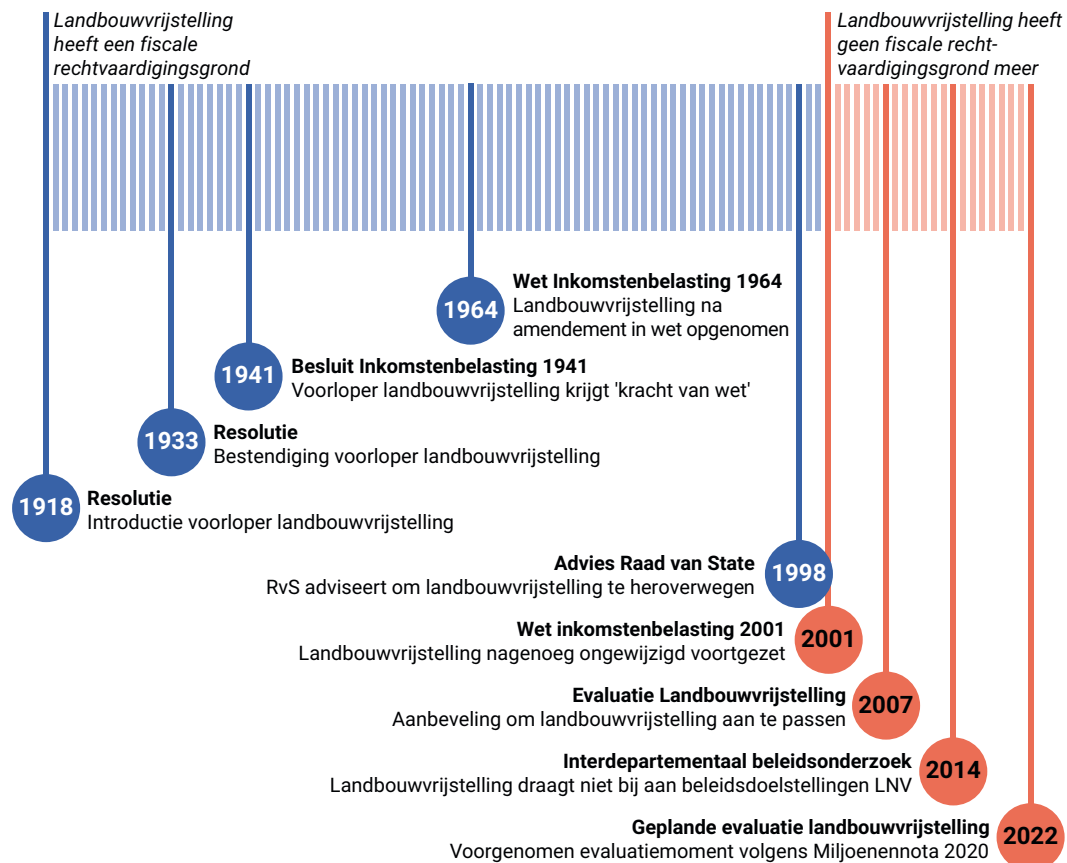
Landbouwvrijstelling heeft een fiscale rechtvaardigingsgrond

Landbouwvrijstelling heeft geen fiscale rechtvaardigingsgrond meer

1964 **Wet Inkomstenbelasting 1964**
Landbouwvrijstelling na amendement in wet opgenomen

1941 **Besluit Inkomstenbelasting 1941**
Voorloper landbouwvrijstelling krijgt 'kracht van wet'

1933 **Resolutie**
Bestendiging voorloper landbouwvrijstelling

1918 **Resolutie**
Introductie voorloper landbouwvrijstelling

**Advies Raad van State** 1998
RvS adviseert om landbouwvrijstelling te heroverwegen

**Wet inkomstenbelasting 2001** 2001
Landbouwvrijstelling nagenoeg ongewijzigd voortgezet

**Evaluatie Landbouwvrijstelling** 2007
Aanbeveling om landbouwvrijstelling aan te passen

**Interdepartementaal beleidsonderzoek** 2014
Landbouwvrijstelling draagt niet bij aan beleidsdoelstellingen LNV

**Geplande evaluatie landbouwvrijstelling** 2022
Voorgenomen evaluatiemoment volgens Miljoenennota 2020